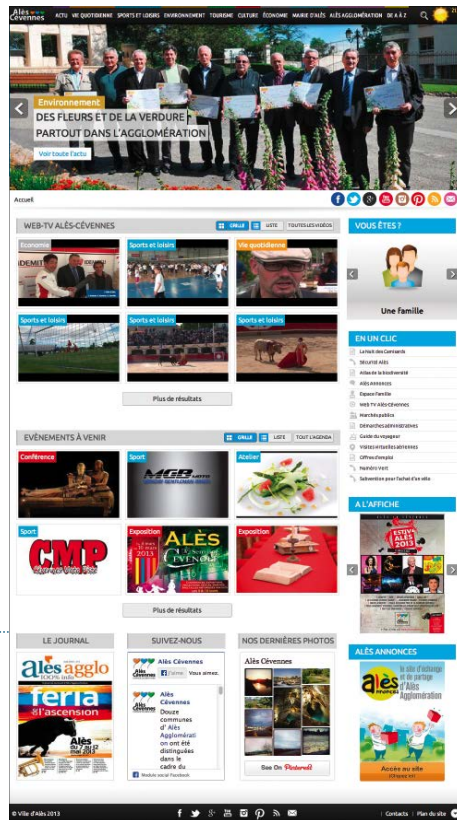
Alès Cévennes

ACTU | VIE QUOTIDIENNE | SPORTS ET LOISIRS | ENVIRONNEMENT | TOURISME | CULTURE | ÉCONOMIE | MAIRIE D'ALÈS | ALÈS AGGLOMÉRATION | DE A À Z

Environnement
DES FLEURS ET DE LA VERDURE PARTOUT DANS L'AGGLOMÉRATION

Voir toute l'actu

Accueil

WEB-TV ALÈS-CÉVENNES
GRILLE | LISTE | TOUTES LES VIDÉOS

Économie
Sports et loisirs
Vie quotidienne
Sports et loisirs
Sports et loisirs
Sports et loisirs

Plus de résultats

ÉVÈNEMENTS À VENIR
GRILLE | LISTE | TOUT L'AGENDA

Conférence
Sport
Atelier
Sport
Exposition
Exposition

CMP

ALÈS

Plus de résultats

LE JOURNAL
alès agglo
feria de l'ascension

SUIVEZ-NOUS
Alès Cévennes
J'aime Vous aimez.
Alès Cévennes
Douze communes d' Alès Agglomérati on ont été distinguées dans le cadre du
Module social Facebook

NOS DERNIÈRES PHOTOS
Alès Cévennes
See On Pinterest

VOUS ÊTES ?
Une Famille

EN UN CLIC
La Nuit des Camisards
Sécurité Alès
Atlas de la biodiversité
Alès Annonces
Espace Famille
Web TV Alès Cévennes
Marchés publics
Démarches administratives
Guide du voyageur
Visites virtuelles animées
Offres d'emploi
Numéro Vert
Subvention pour l'achat d'un vélo

À L'AFFICHE
FESTIV'ALÈS 2013

ALÈS ANNONCES
alès
le site d'échange et de partage d'Alès Agglomération
Accès au site

© Ville d'Alès 2013
Contacts | Plan du site